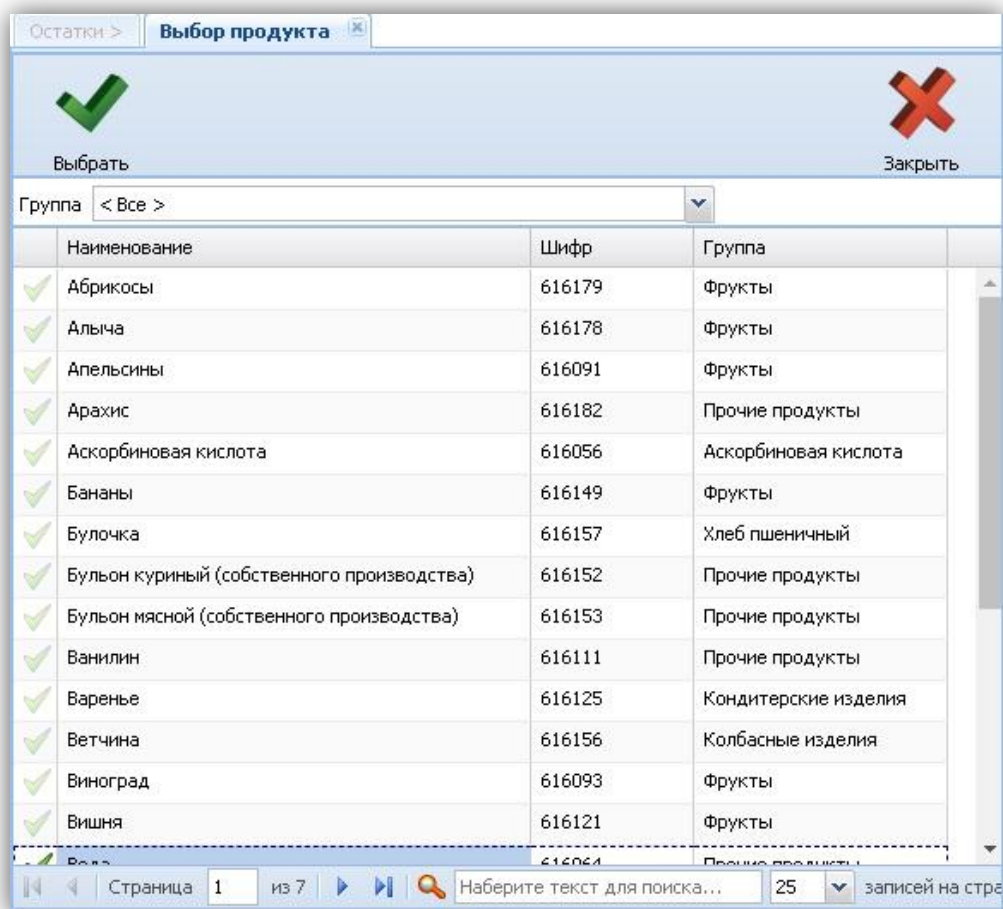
Остатки > Выбор продукта

Выбрать

Закрыть

Группа < Все >

| Наименование | Шифр | Группа |
|---|---|---|
| Абрикосы | 616179 | Фрукты |
| Алыча | 616178 | Фрукты |
| Апельсины | 616091 | Фрукты |
| Арахис | 616182 | Прочие продукты |
| Аскорбиновая кислота | 616056 | Аскорбиновая кислота |
| Бананы | 616149 | Фрукты |
| Булочка | 616157 | Хлеб пшеничный |
| Бульон куриный (собственного производства) | 616152 | Прочие продукты |
| Бульон мясной (собственного производства) | 616153 | Прочие продукты |
| Ванилин | 616111 | Прочие продукты |
| Варенье | 616125 | Кондитерские изделия |
| Ветчина | 616156 | Колбасные изделия |
| Виноград | 616093 | Фрукты |
| Вишня | 616121 | Фрукты |
| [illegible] | 616064 | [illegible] |

Страница 1 из 7 Наберите текст для поиска... 25 записей на стра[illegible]